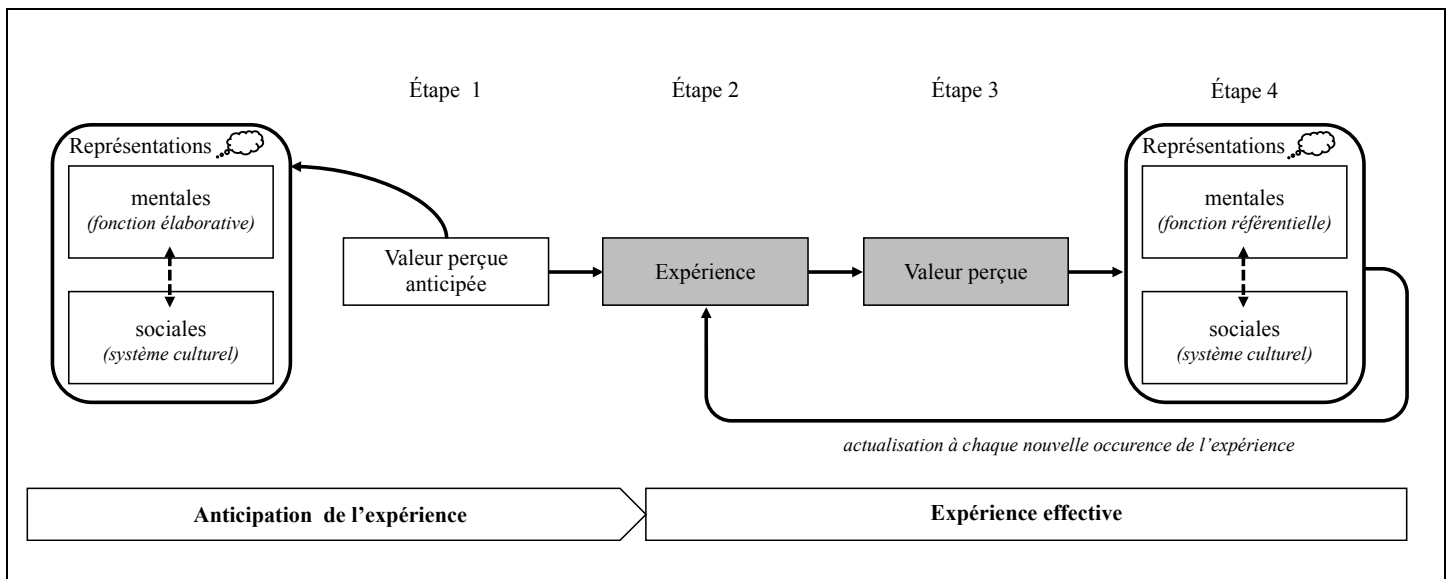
Étape 1

Étape 2

Étape 3

Étape 4

Représentations

mentales
*(fonction élaborative)*

sociales
*(système culturel)*

Valeur perçue anticipée

Expérience

Valeur perçue

Représentations

mentales
*(fonction référentielle)*

sociales
*(système culturel)*

*actualisation à chaque nouvelle occurence de l'expérience*

**Anticipation de l'expérience**

**Expérience effective**